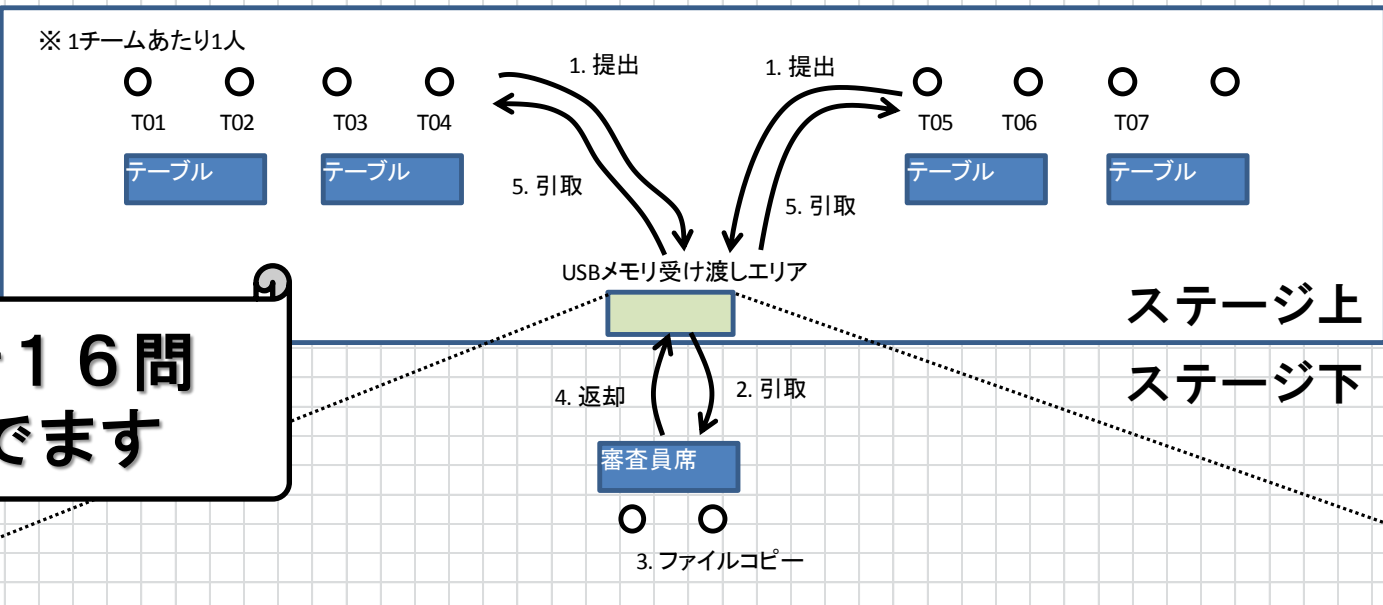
※ 1チームあたり1人

1. 提出

1. 提出

T01 T02 T03 T04

T05 T06 T07

テーブル テーブル テーブル テーブル

5. 引取

5. 引取

USBメモリ受け渡しエリア

ステージ上

ステージ下

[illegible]１６問

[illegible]でます

4. 返却

2. 引取

審査員席

3. ファイルコピー